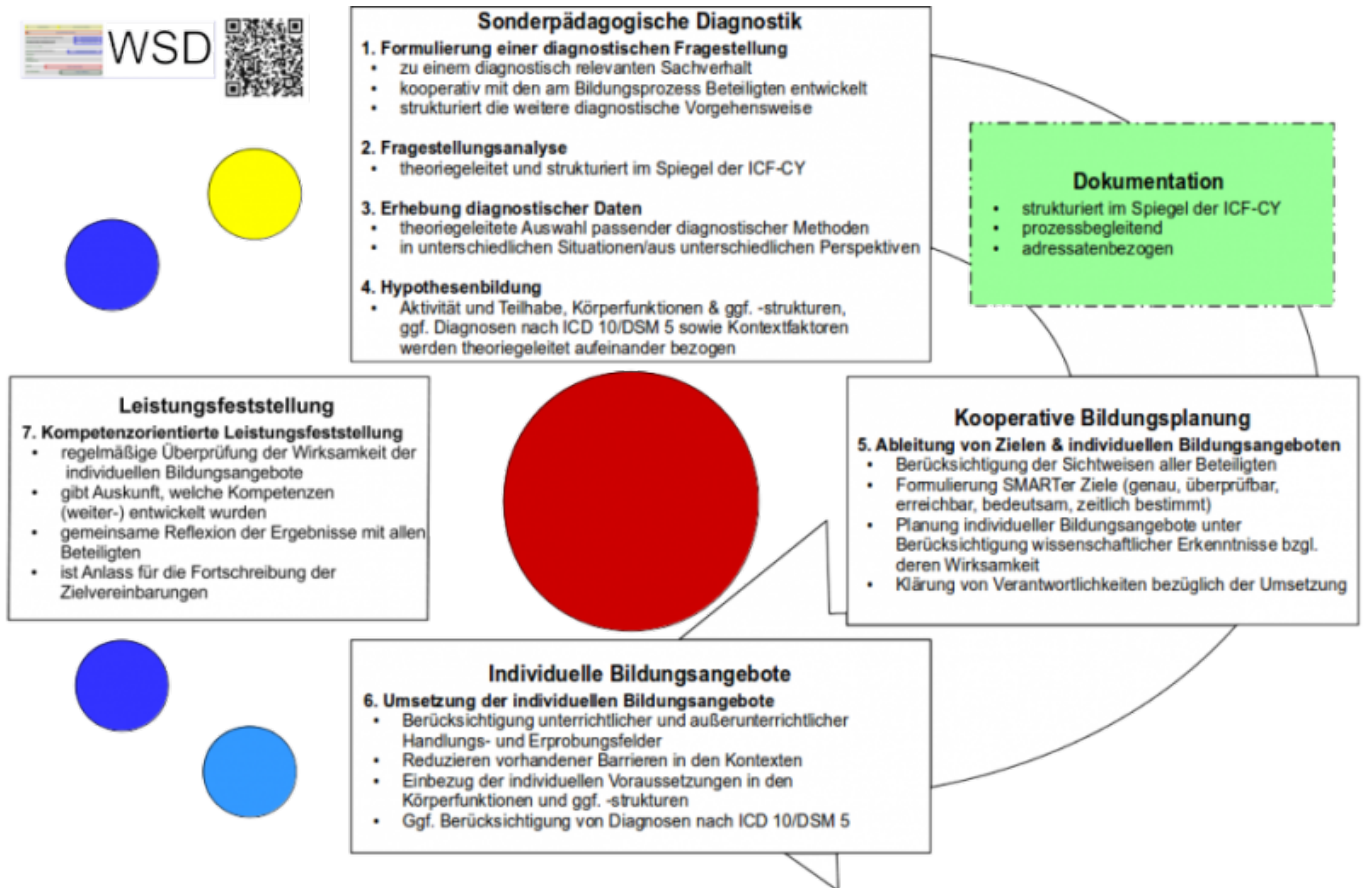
WSD

Sonderpädagogische Diagnostik
1. Formulierung einer diagnostischen Fragestellung
• zu einem diagnostisch relevanten Sachverhalt
• kooperativ mit den am Bildungsprozess Beteiligten entwickelt
• strukturiert die weitere diagnostische Vorgehensweise

2. Fragestellungsanalyse
• theoriegeleitet und strukturiert im Spiegel der ICF-CY

3. Erhebung diagnostischer Daten
• theoriegeleitete Auswahl passender diagnostischer Methoden
• in unterschiedlichen Situationen/aus unterschiedlichen Perspektiven

4. Hypothesenbildung
• Aktivität und Teilhabe, Körperfunktionen & ggf. -strukturen, ggf. Diagnosen nach ICD 10/DSM 5 sowie Kontextfaktoren werden theoriegeleitet aufeinander bezogen

Dokumentation
• strukturiert im Spiegel der ICF-CY
• prozessbegleitend
• adressatenbezogen

Leistungsfeststellung
7. Kompetenzorientierte Leistungsfeststellung
• regelmäßige Überprüfung der Wirksamkeit der individuellen Bildungsangebote
• gibt Auskunft, welche Kompetenzen (weiter-) entwickelt wurden
• gemeinsame Reflexion der Ergebnisse mit allen Beteiligten
• ist Anlass für die Fortschreibung der Zielvereinbarungen

Kooperative Bildungsplanung
5. Ableitung von Zielen & individuellen Bildungsangeboten
• Berücksichtigung der Sichtweisen aller Beteiligten
• Formulierung SMARTer Ziele (genau, überprüfbar, erreichbar, bedeutsam, zeitlich bestimmt)
• Planung individueller Bildungsangebote unter Berücksichtigung wissenschaftlicher Erkenntnisse bzgl. deren Wirksamkeit
• Klärung von Verantwortlichkeiten bezüglich der Umsetzung

Individuelle Bildungsangebote
6. Umsetzung der individuellen Bildungsangebote
• Berücksichtigung unterrichtlicher und außerunterrichtlicher Handlungs- und Erprobungsfelder
• Reduzieren vorhandener Barrieren in den Kontexten
• Einbezug der individuellen Voraussetzungen in den Körperfunktionen und ggf. -strukturen
• Ggf. Berücksichtigung von Diagnosen nach ICD 10/DSM 5